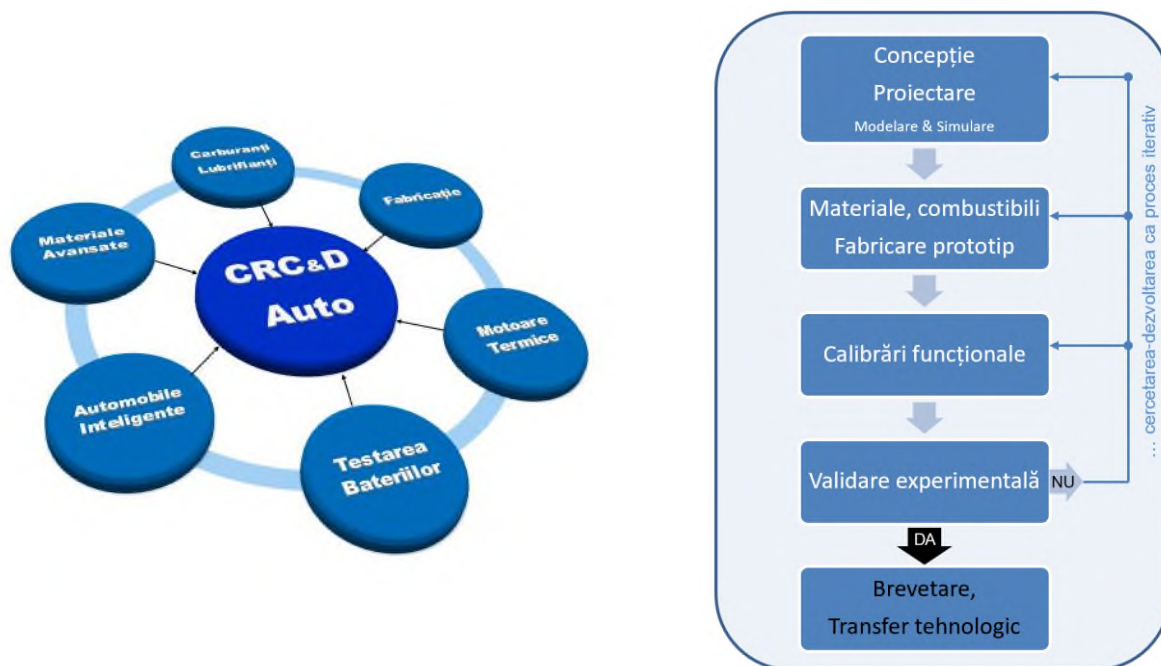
Carburanți Lubrifianți

Fabricație

Materiale Avansate

CRC&D Auto

Motoare Termice

Automobile Inteligente

Testarea Bateriilor

Concepție

Proiectare

Modelare & Simulare

Materiale, combustibili

Fabricare prototip

Calibrări funcționale

Validare experimentală

NU

DA

Brevetare,

Transfer tehnologic

... cercetarea-dezvoltarea ca proces iterativ